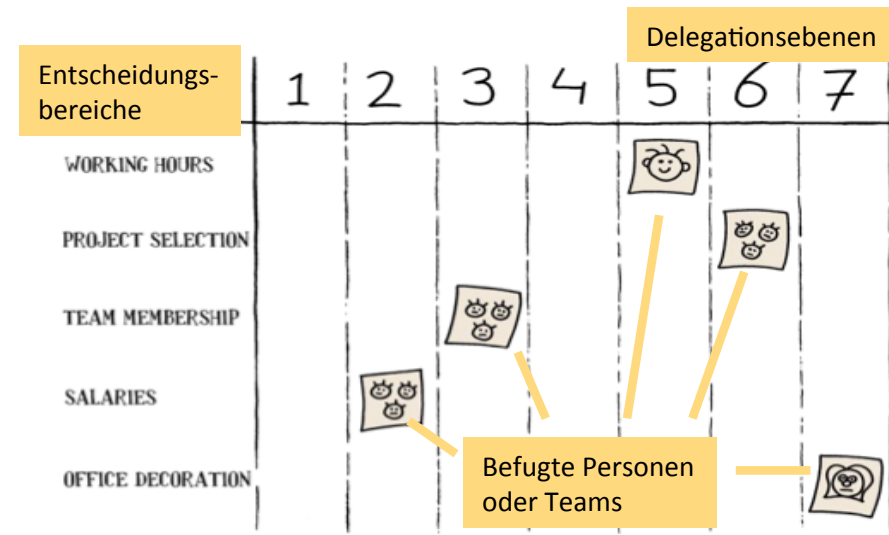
Delegationsebenen

| Entscheidungsbereiche | 1 | 2 | 3 | 4 | 5 | 6 | 7 |
|---|---|---|---|---|---|---|---|
| WORKING HOURS | | | | | | | |
| PROJECT SELECTION | | | | | | | |
| TEAM MEMBERSHIP | | | | | | | |
| SALARIES | | | | | | | |
| OFFICE DECORATION | | | | | | | |

Befugte Personen oder Teams